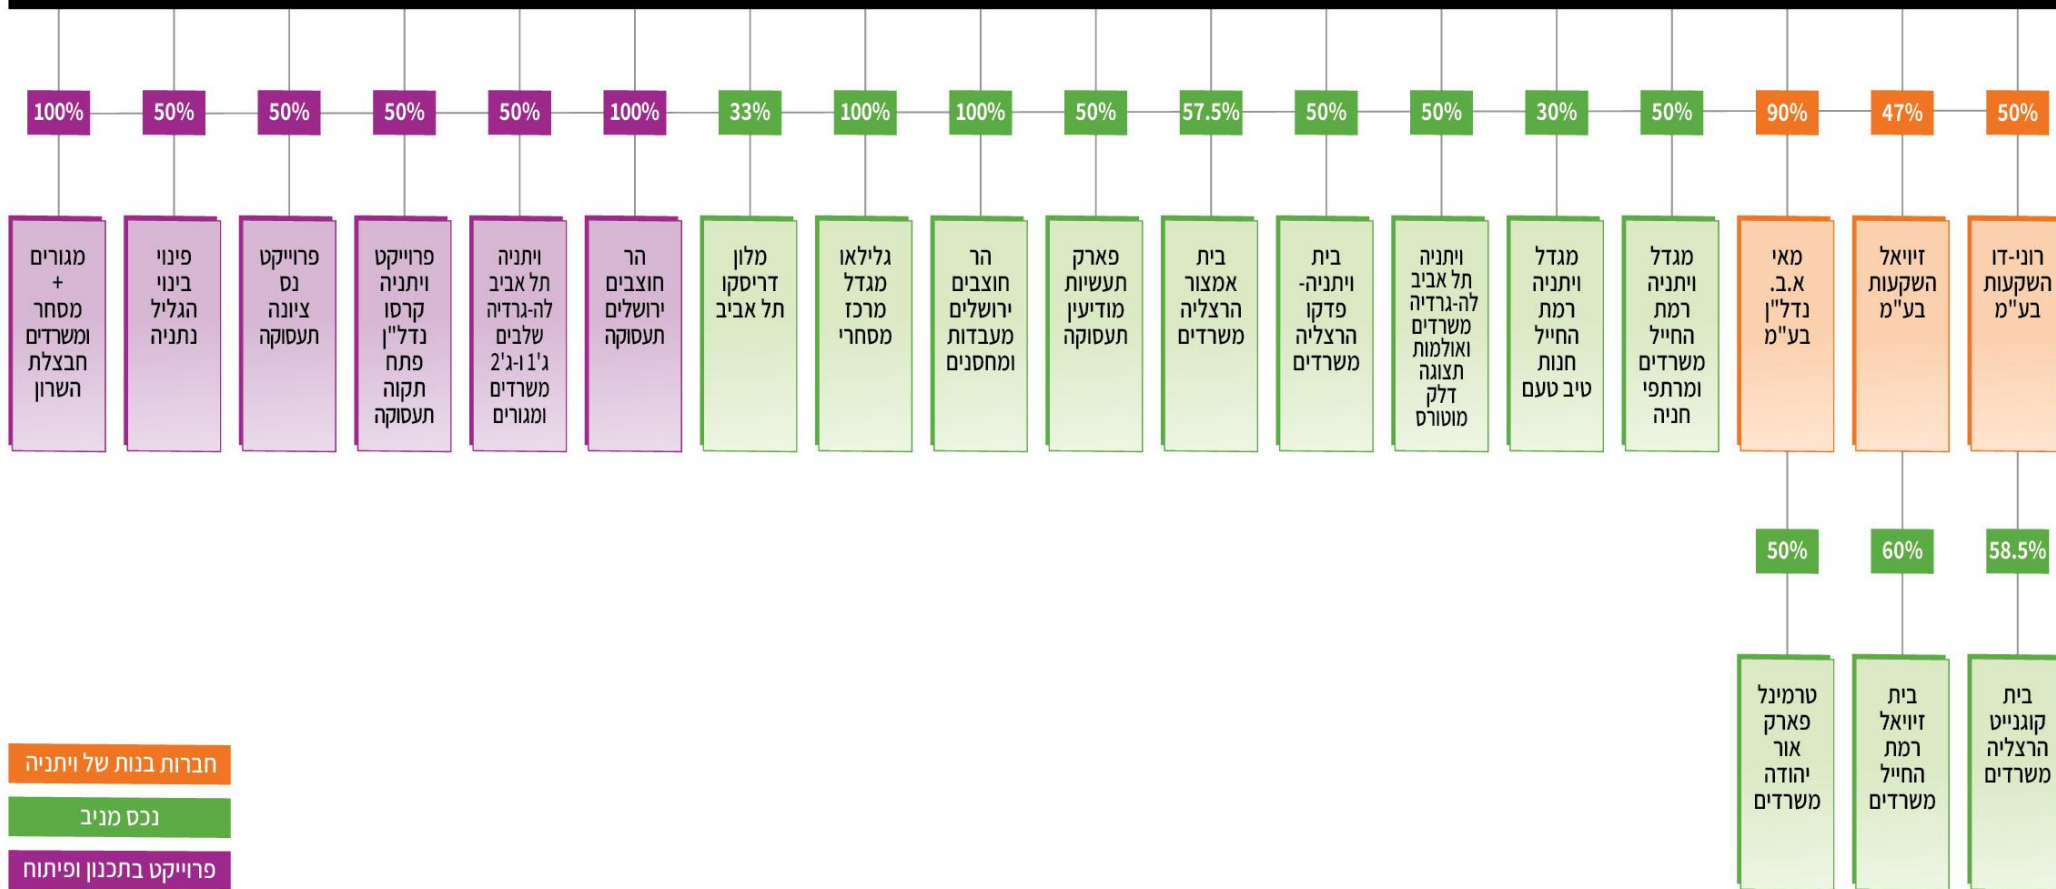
50% רוני-דו השקעות בע"מ
58.5% בית קוגנייט הרצליה משרדים

47% זיויאל השקעות בע"מ
60% בית זיויאל רמת החייל משרדים

90% מאי א.ב. נדל"ן בע"מ
50% טרמינל פארק אור יהודה משרדים

50% מגדל ויתניה רמת החייל משרדים ומרתפי חניה

30% מגדל ויתניה רמת החייל חנות טיב טעם

50% ויתניה תל אביב לה-גרדיה משרדים ואולמות תצוגה דלק מוטורס

50% בית ויתניה-פדקו הרצליה משרדים

57.5% בית אמצור הרצליה משרדים

50% פארק תעשיות מודיעין תעסוקה

100% הר חוצבים ירושלים מעבדות ומחסנים

100% גלילאו מגדל מרכז מסחרי

33% מלון דריסקו תל אביב

100% הר חוצבים ירושלים תעסוקה

50% ויתניה תל אביב לה-גרדיה שלבים ג'1 וג'2 משרדים ומגורים

50% פרוייקט ויתניה קרסו נדל"ן פתח תקוה תעסוקה

50% פרוייקט נס ציונה תעסוקה

50% פינוי בינוי הגליל נתניה

100% מגורים + מסחר ומשרדים חבצלת השרון

חברות בנות של ויתניה
נכס מניב
פרוייקט בתכנון ופיתוח